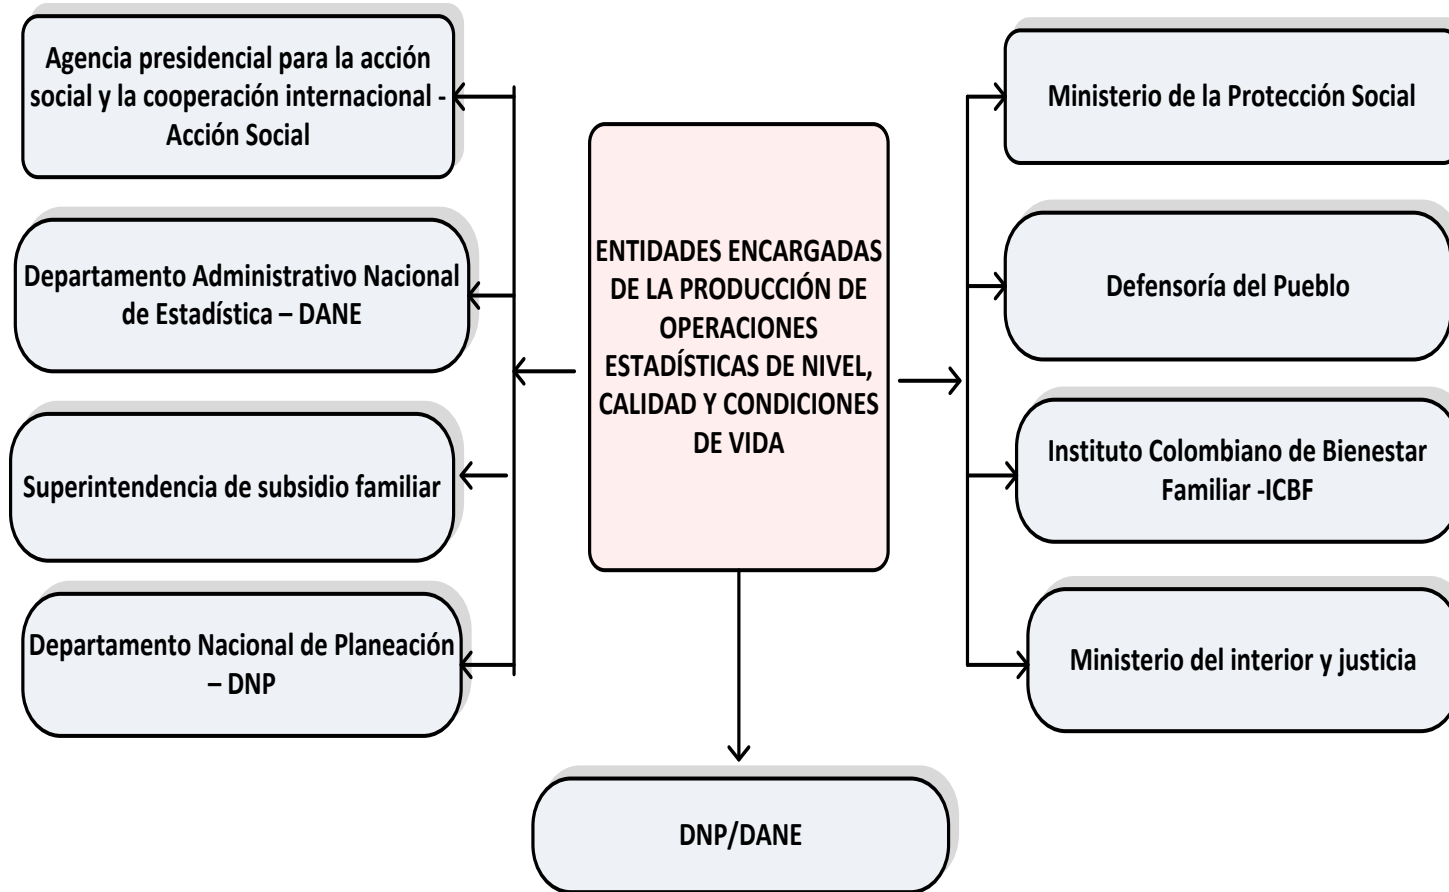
ENTIDADES ENCARGADAS DE LA PRODUCCIÓN DE OPERACIONES ESTADÍSTICAS DE NIVEL, CALIDAD Y CONDICIONES DE VIDA

Agencia presidencial para la acción social y la cooperación internacional - Acción Social

Departamento Administrativo Nacional de Estadística – DANE

Superintendencia de subsidio familiar

Departamento Nacional de Planeación – DNP

Ministerio de la Protección Social

Defensoría del Pueblo

Instituto Colombiano de Bienestar Familiar -ICBF

Ministerio del interior y justicia

DNP/DANE